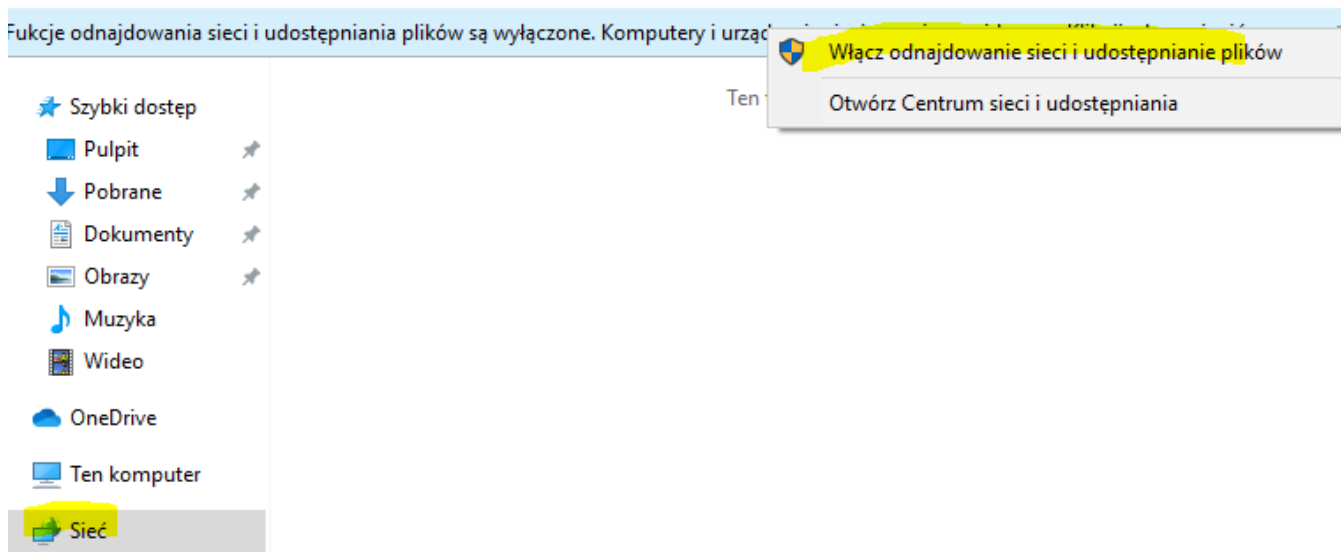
Fukcje odnajdowania sieci i udostępniania plików są wyłączone. Komputery i urzą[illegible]

Włącz odnajdowanie sieci i udostępnianie plików

Otwórz Centrum sieci i udostępniania

Ten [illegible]

Szybki dostęp

Pulpit

Pobrane

Dokumenty

Obrazy

Muzyka

Wideo

OneDrive

Ten komputer

Sieć